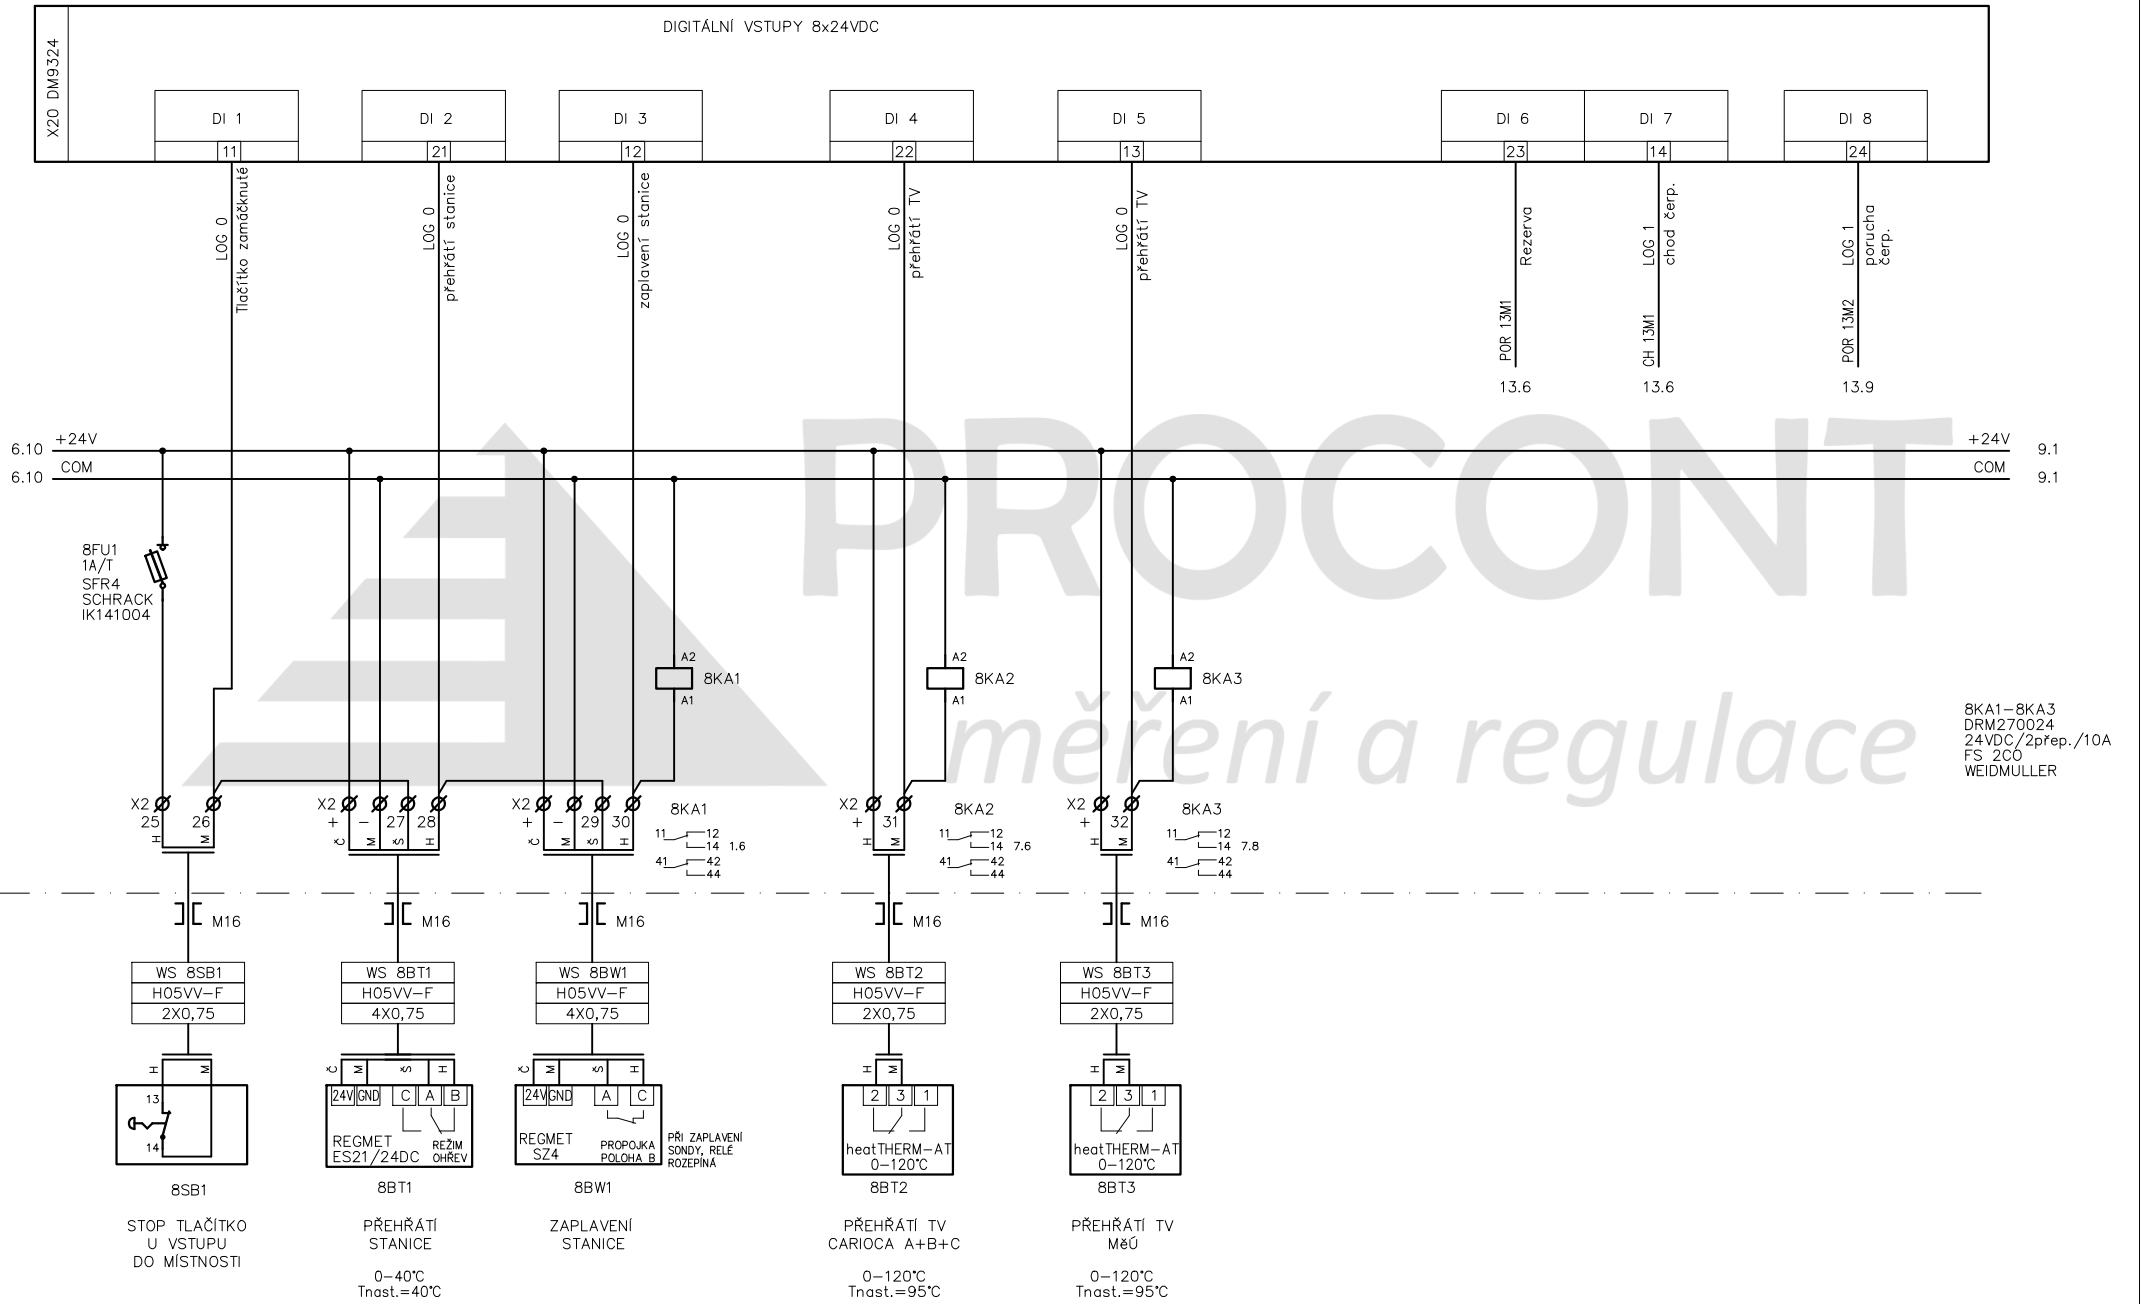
X20 DM9324

DIGITÁLNÍ VSTUPY 8x24VDC

| DI 1 | DI 2 | DI 3 | DI 4 | DI 5 | DI 6 | DI 7 | DI 8 |
|---|---|---|---|---|---|---|---|
| 11 | 21 | 12 | 22 | 13 | 23 | 14 | 24 |

LOG 0 Tlačítko zamáčknuté
LOG 0 přehřátí stanice
LOG 0 zaplavení stanice
LOG 0 přehřátí TV
LOG 0 přehřátí TV
Rezerva
POR 13M1
13.6
LOG 1 chod čerp.
CH 13M1
13.6
LOG 1 porucha čerp.
POR 13M2
13.9

6.10 +24V
6.10 COM
+24V 9.1
COM 9.1

PROCONT
měření a regulace

8FU1
1A/T
SFR4
SCHRACK
IK141004

A2 8KA1 A1
A2 8KA2 A1
A2 8KA3 A1

8KA1–8KA3
DRM270024
24VDC/2přep./10A
FS 2CO
WEIDMULLER

X2 25 26 H M
X2 + – 27 28 Č M Š H
X2 + – 29 30 Č M Š H
8KA1
11 12 14 1.6
41 42 44
X2 + 31 H M
8KA2
11 12 14 7.6
41 42 44
X2 + 32 H M
8KA3
11 12 14 7.8
41 42 44

M16
M16
M16
M16
M16

WS 8SB1
H05VV–F
2X0,75

WS 8BT1
H05VV–F
4X0,75

WS 8BW1
H05VV–F
4X0,75

WS 8BT2
H05VV–F
2X0,75

WS 8BT3
H05VV–F
2X0,75

H M
13
14

Č M Š H
24V GND C A B
REGMET ES21/24DC
REŽIM OHŘEV

Č M Š H
24V GND A C
REGMET SZ4
PROPOJKA POLOHA B
PŘI ZAPLAVENÍ SONDY, RELÉ ROZEPÍNÁ

H M
2 3 1
heatTHERM–AT 0–120°C

H M
2 3 1
heatTHERM–AT 0–120°C

8SB1
STOP TLAČÍTKO U VSTUPU DO MÍSTNOSTI

8BT1
PŘEHŘÁTÍ STANICE
0–40°C
Tnast.=40°C

8BW1
ZAPLAVENÍ STANICE

8BT2
PŘEHŘÁTÍ TV CARIOCA A+B+C
0–120°C
Tnast.=95°C

8BT3
PŘEHŘÁTÍ TV MěÚ
0–120°C
Tnast.=95°C